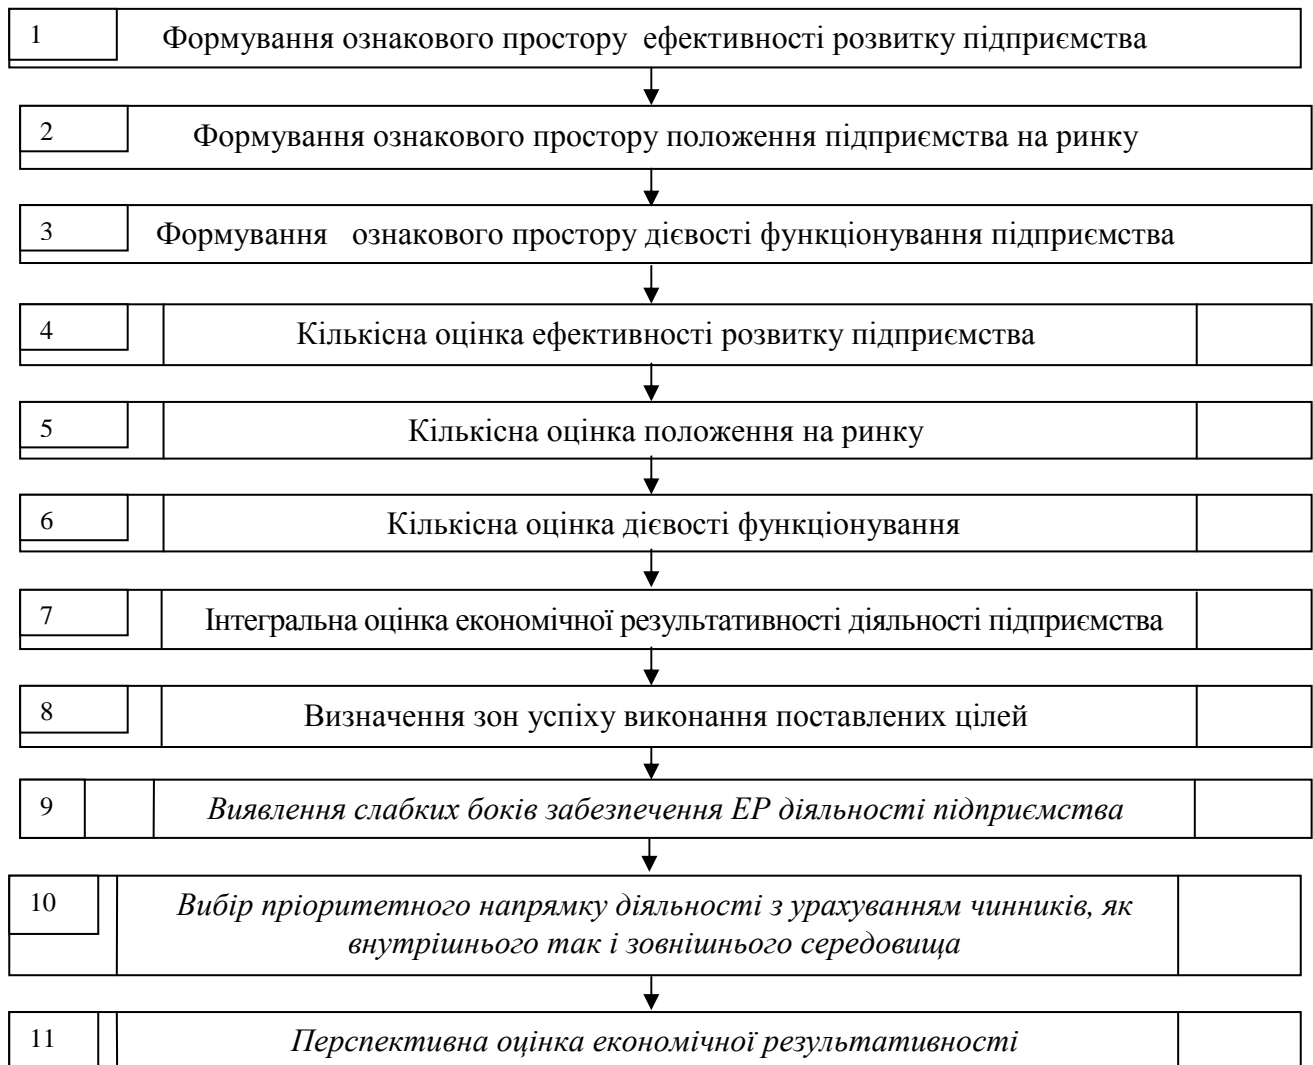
1 Формування ознакового простору ефективності розвитку підприємства

2 Формування ознакового простору положення підприємства на ринку

3 Формування ознакового простору дієвості функціонування підприємства

4 Кількісна оцінка ефективності розвитку підприємства

5 Кількісна оцінка положення на ринку

6 Кількісна оцінка дієвості функціонування

7 Інтегральна оцінка економічної результативності діяльності підприємства

8 Визначення зон успіху виконання поставлених цілей

9 Виявлення слабких боків забезпечення ЕР діяльності підприємства

10 Вибір пріоритетного напрямку діяльності з урахуванням чинників, як внутрішнього так і зовнішнього середовища

11 Перспективна оцінка економічної результативності